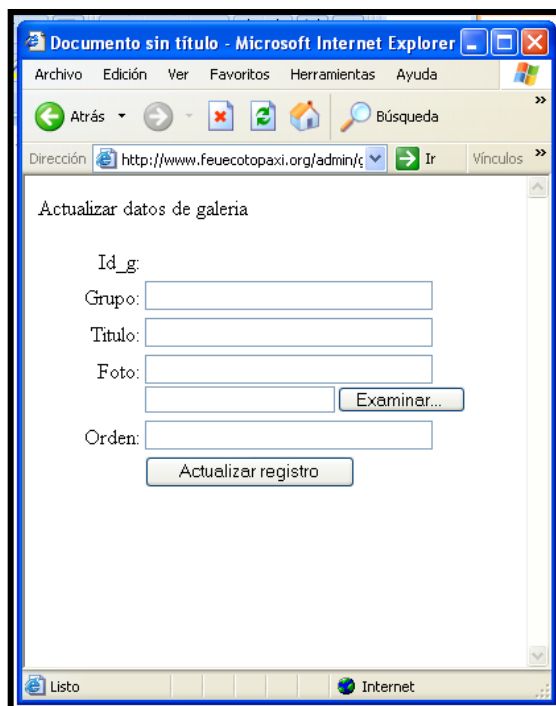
Documento sin título - Microsoft Internet Explorer

Archivo Edición Ver Favoritos Herramientas Ayuda

Atrás Búsqueda

Dirección http://www.feuecotopaxi.org/admin/( Ir Vínculos

Actualizar datos de galeria

Id_g:

Grupo:

Titulo:

Foto:

Examinar...

Orden:

Actualizar registro

Listo Internet